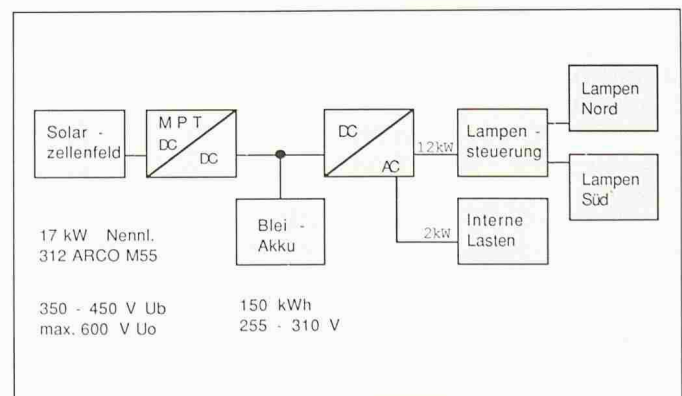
Solar - zellenfeld

M P T
DC
DC

Blei - Akku

DC
AC

12kW

2kW

Lampen - steuerung

Interne Lasten

Lampen Nord

Lampen Süd

17 kW Nennl.
312 ARCO M55

350 - 450 V Ub
max. 600 V Uo

150 kWh
255 - 310 V